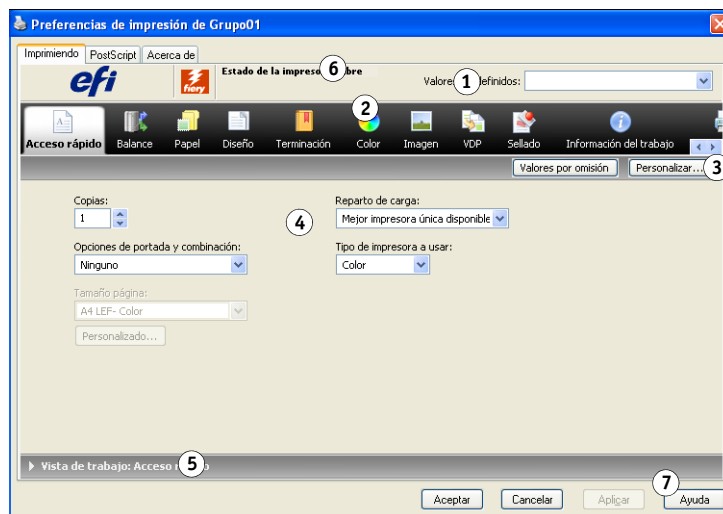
Preferencias de impresión de Grupo01

Imprimiendo | PostScript | Acerca de

efi

fiery

Estado de la impreso 6 bre

Valore 1 efinidos:

Acceso rápido | Balance | Papel | Diseño | Terminación | Color 2 | Imagen | VDP | Sellado | Información del trabajo

Valores por omisión | Personalizar... 3

Copias:
1

4

Reparto de carga:
Mejor impresora única disponible

Opciones de portada y combinación:
Ninguno

Tipo de impresora a usar:
Color

Tamaño página:
A4 LEF- Color

Personalizado...

Vista de trabajo: Acceso 5 o

Aceptar | Cancelar | Aplicar | 7 Ayuda